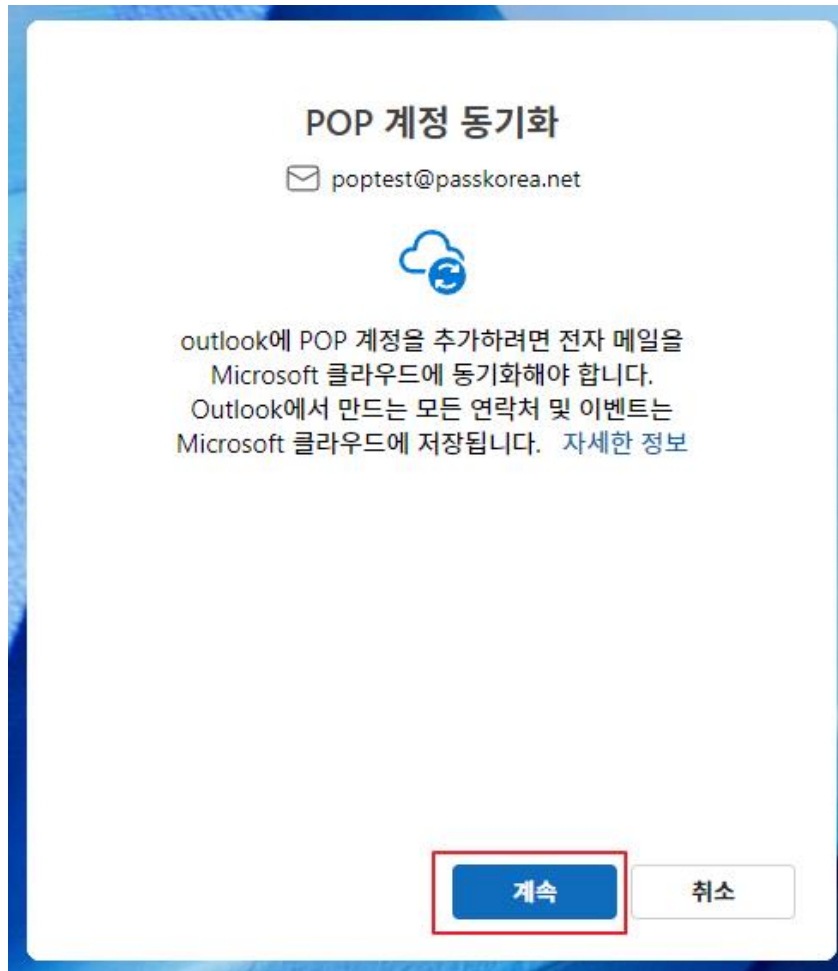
POP 계정 동기화

poptest@passkorea.net

outlook에 POP 계정을 추가하려면 전자 메일을 Microsoft 클라우드에 동기화해야 합니다. Outlook에서 만드는 모든 연락처 및 이벤트는 Microsoft 클라우드에 저장됩니다. 자세한 정보

계속

취소